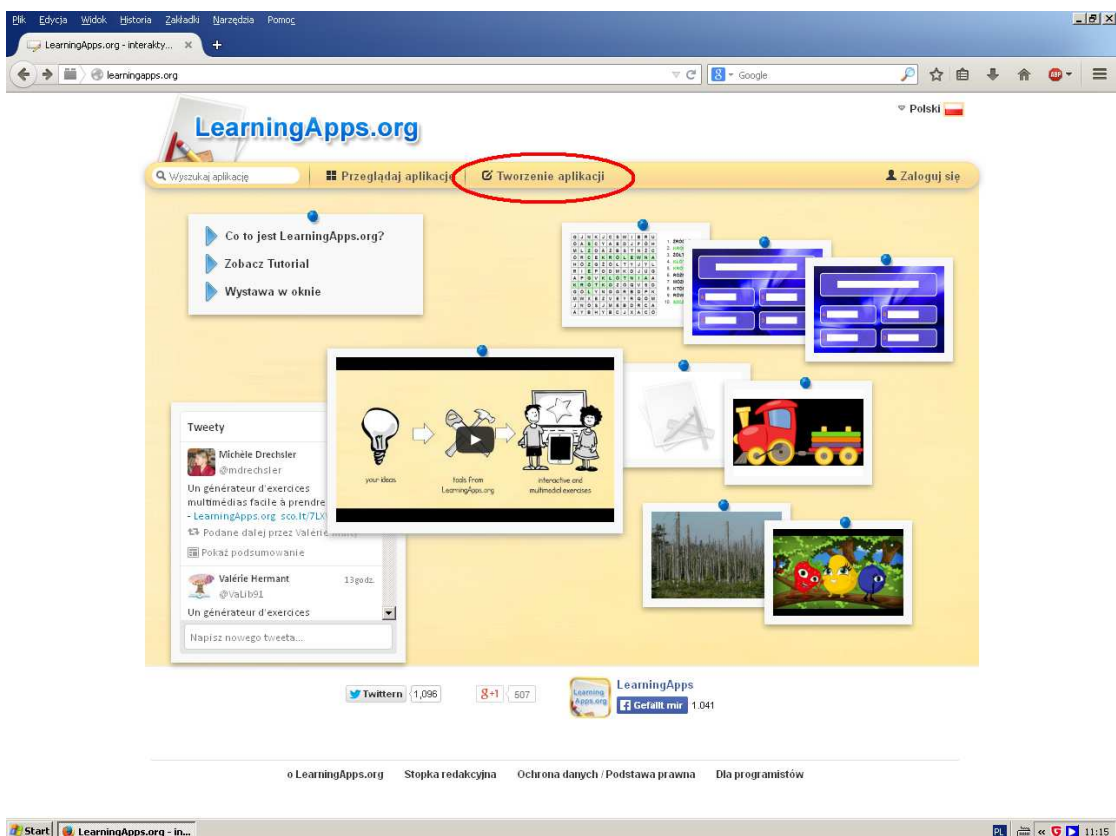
Plik Edycja Widok Historia Zakładki Narzędzia Pomoc

LearningApps.org - interakty... ×

learningapps.org

Google

Polski

LearningApps.org

Wyszukaj aplikację

Przeglądaj aplikacje

Tworzenie aplikacji

Zaloguj się

Co to jest LearningApps.org?

Zobacz Tutorial

Wystawa w oknie

Tweety

Michèle Drechsler
@mdrechsler

Un générateur d'exercices multimédias facile à prendre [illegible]
- LearningApps.org sco.lt/7L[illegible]

Podane dalej przez Valérie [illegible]

Pokaż podsumowanie

Valérie Hermant
@VaLib91
13 godz.

Un générateur d'exercices

Napisz nowego tweeta...

your ideas

tools from LearningApps.org

interactive and multimedial exercises

Twittern 1,096

8+1 507

LearningApps

Gefällt mir 1.041

o LearningApps.org

Stopka redakcyjna

Ochrona danych / Podstawa prawna

Dla programistów

Start

LearningApps.org - in...

PL

11:15